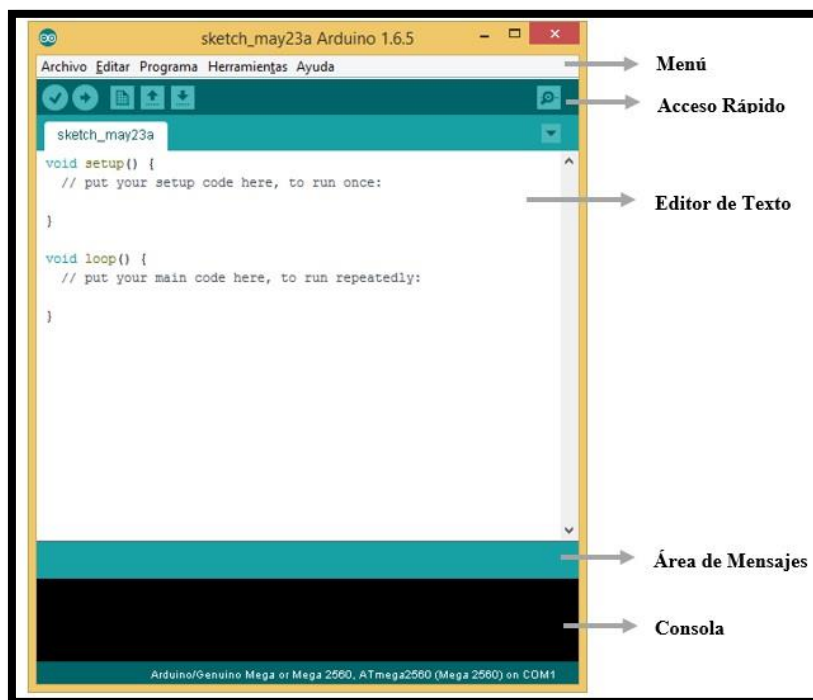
sketch_may23a Arduino 1.6.5

Archivo Editar Programa Herramientas Ayuda

sketch_may23a

void setup() {
  // put your setup code here, to run once:

}

void loop() {
  // put your main code here, to run repeatedly:

}

Arduino/Genuino Mega or Mega 2560, ATmega2560 (Mega 2560) on COM1

Menú

Acceso Rápido

Editor de Texto

Área de Mensajes

Consola